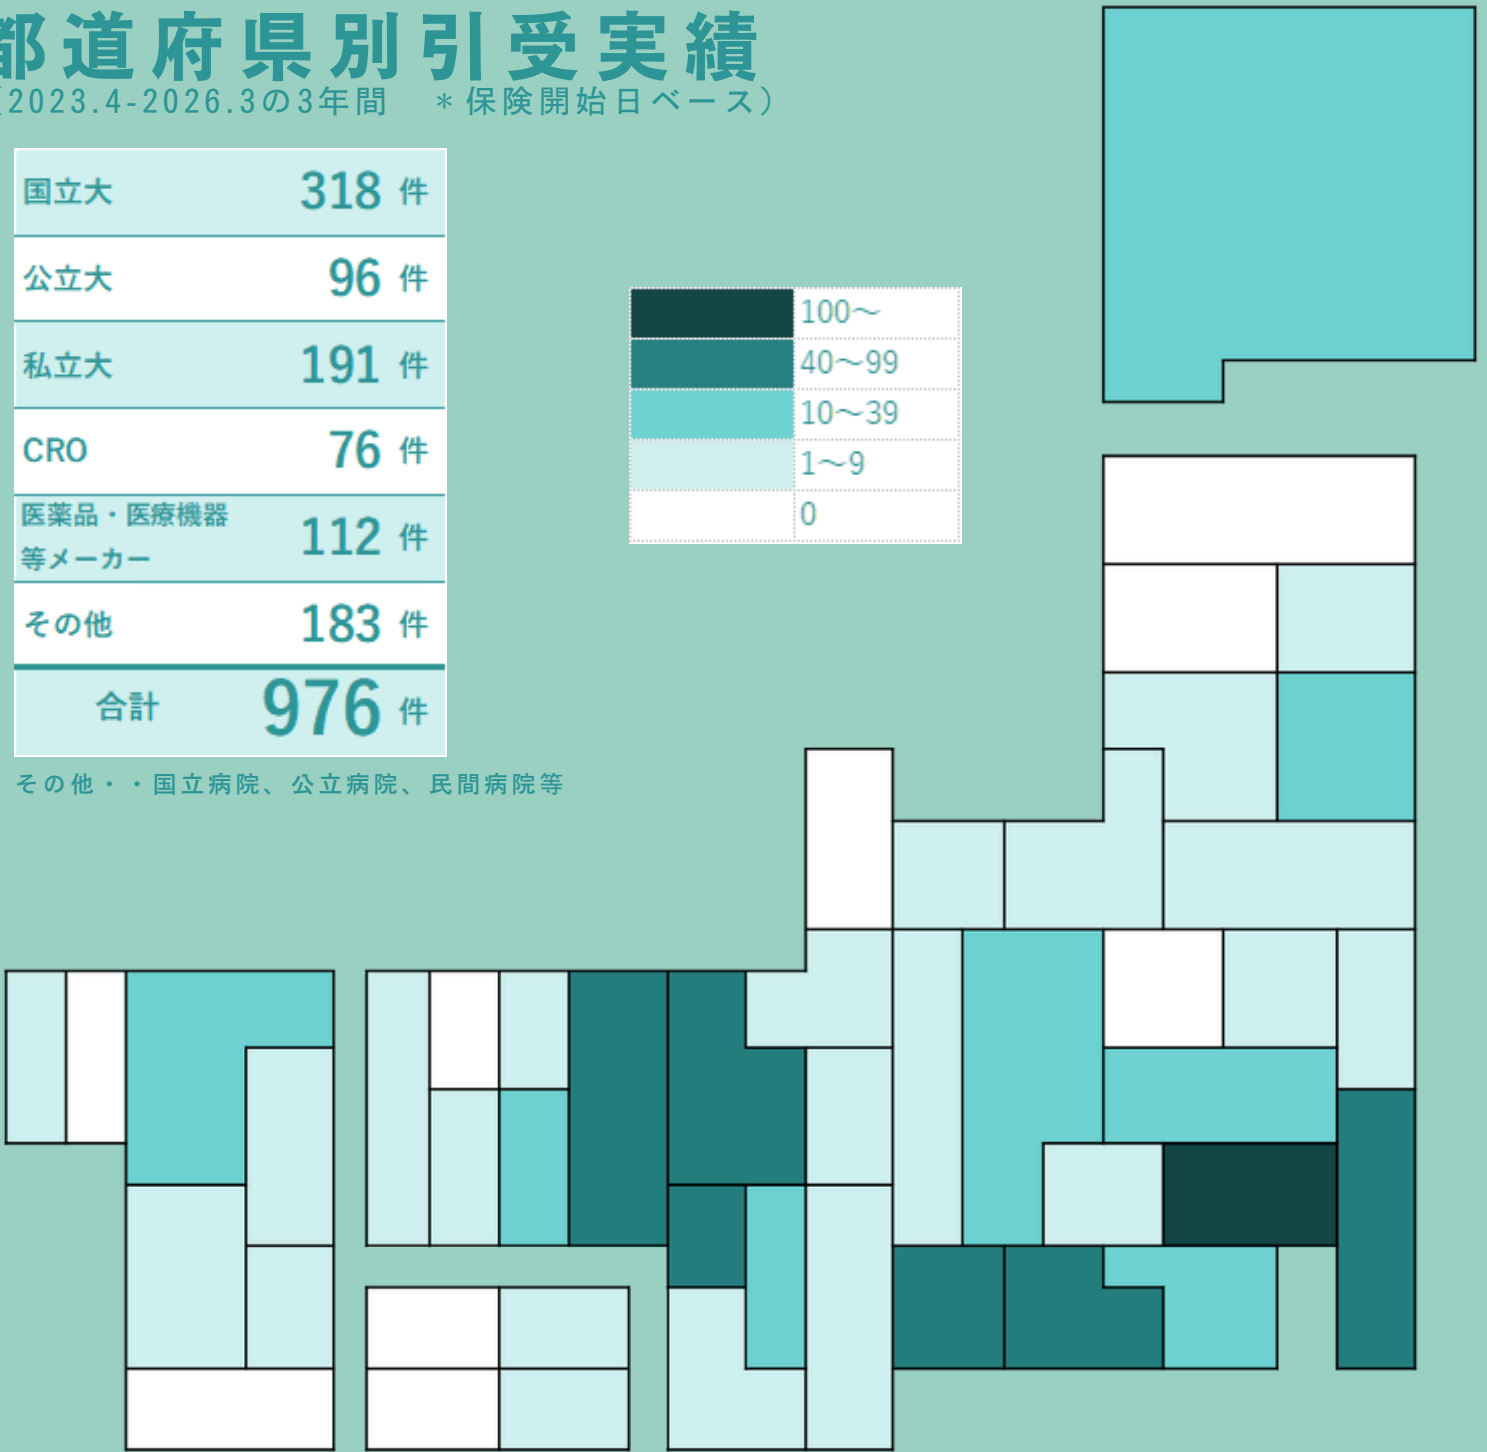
都道府県別引受実績
(2023.4-2026.3の3年間　＊保険開始日ベース)

| | |
|---|---|
| 国立大 | 318 件 |
| 公立大 | 96 件 |
| 私立大 | 191 件 |
| CRO | 76 件 |
| 医薬品・医療機器等メーカー | 112 件 |
| その他 | 183 件 |
| 合計 | 976 件 |

その他・・国立病院、公立病院、民間病院等

100～
40～99
10～39
1～9
0